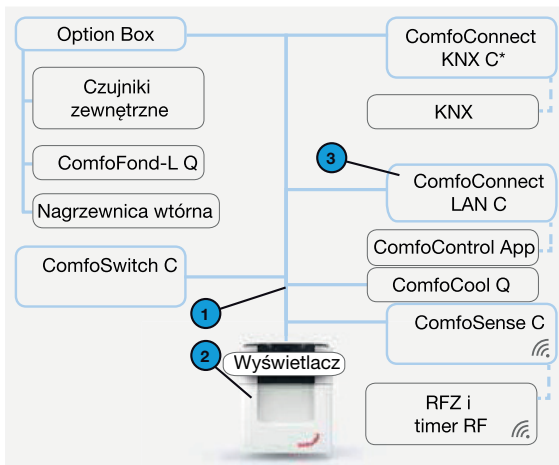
Option Box

Czujniki zewnętrzne

ComfoFond-L Q

Nagrzewnica wtórna

ComfoSwitch C

1

2

Wyświetlacz

ComfoConnect KNX C*

KNX

3

ComfoConnect LAN C

ComfoControl App

ComfoCool Q

ComfoSense C

RFZ i timer RF